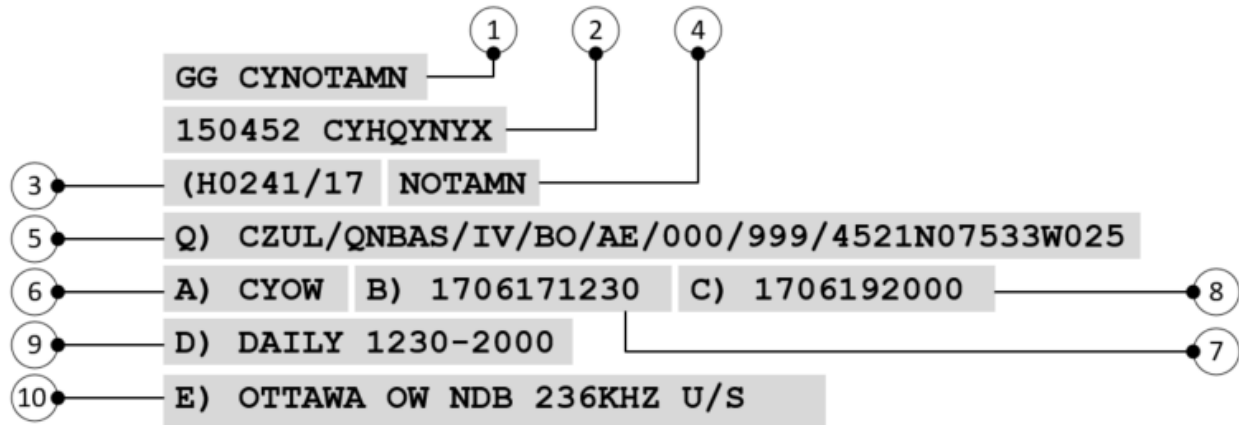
1 2 4

GG CYNOTAMN

150452 CYHQYNYX

3 (H0241/17 NOTAMN

5 Q) CZUL/QNBAS/IV/BO/AE/000/999/4521N07533W025

6 A) CYOW B) 1706171230 C) 1706192000 8

9 D) DAILY 1230-2000 7

10 E) OTTAWA OW NDB 236KHZ U/S